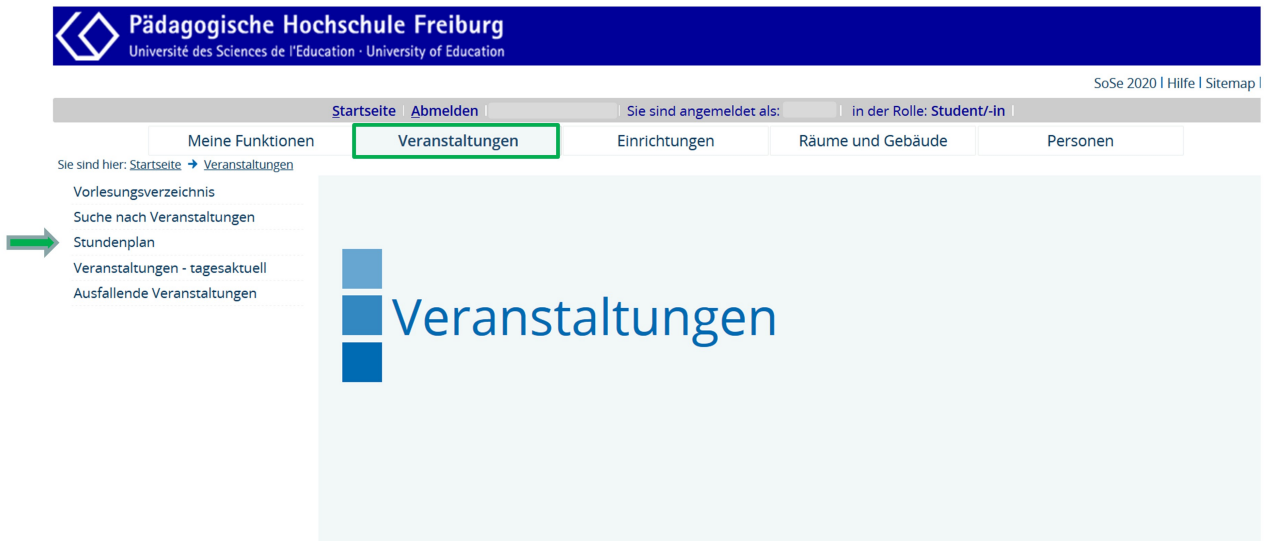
Pädagogische Hochschule Freiburg
Université des Sciences de l'Education · University of Education

SoSe 2020 | Hilfe | Sitemap |

Startseite | Abmelden | Sie sind angemeldet als: | in der Rolle: Student/-in |

Meine Funktionen | Veranstaltungen | Einrichtungen | Räume und Gebäude | Personen

Sie sind hier: Startseite → Veranstaltungen

Vorlesungsverzeichnis
Suche nach Veranstaltungen
Stundenplan
Veranstaltungen - tagesaktuell
Ausfallende Veranstaltungen

Veranstaltungen